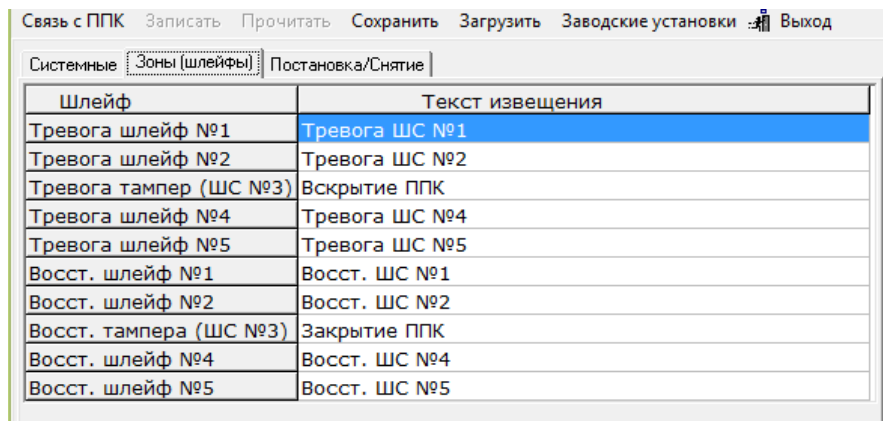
Связь с ППК Записать Прочитать Сохранить Загрузить Заводские установки Выход

Системные Зоны (шлейфы) Постановка/Снятие

| Шлейф | Текст извещения |
|---|---|
| Тревога шлейф №1 | Тревога ШС №1 |
| Тревога шлейф №2 | Тревога ШС №2 |
| Тревога тампер (ШС №3) | Вскрытие ППК |
| Тревога шлейф №4 | Тревога ШС №4 |
| Тревога шлейф №5 | Тревога ШС №5 |
| Восст. шлейф №1 | Восст. ШС №1 |
| Восст. шлейф №2 | Восст. ШС №2 |
| Восст. тампера (ШС №3) | Закрытие ППК |
| Восст. шлейф №4 | Восст. ШС №4 |
| Восст. шлейф №5 | Восст. ШС №5 |